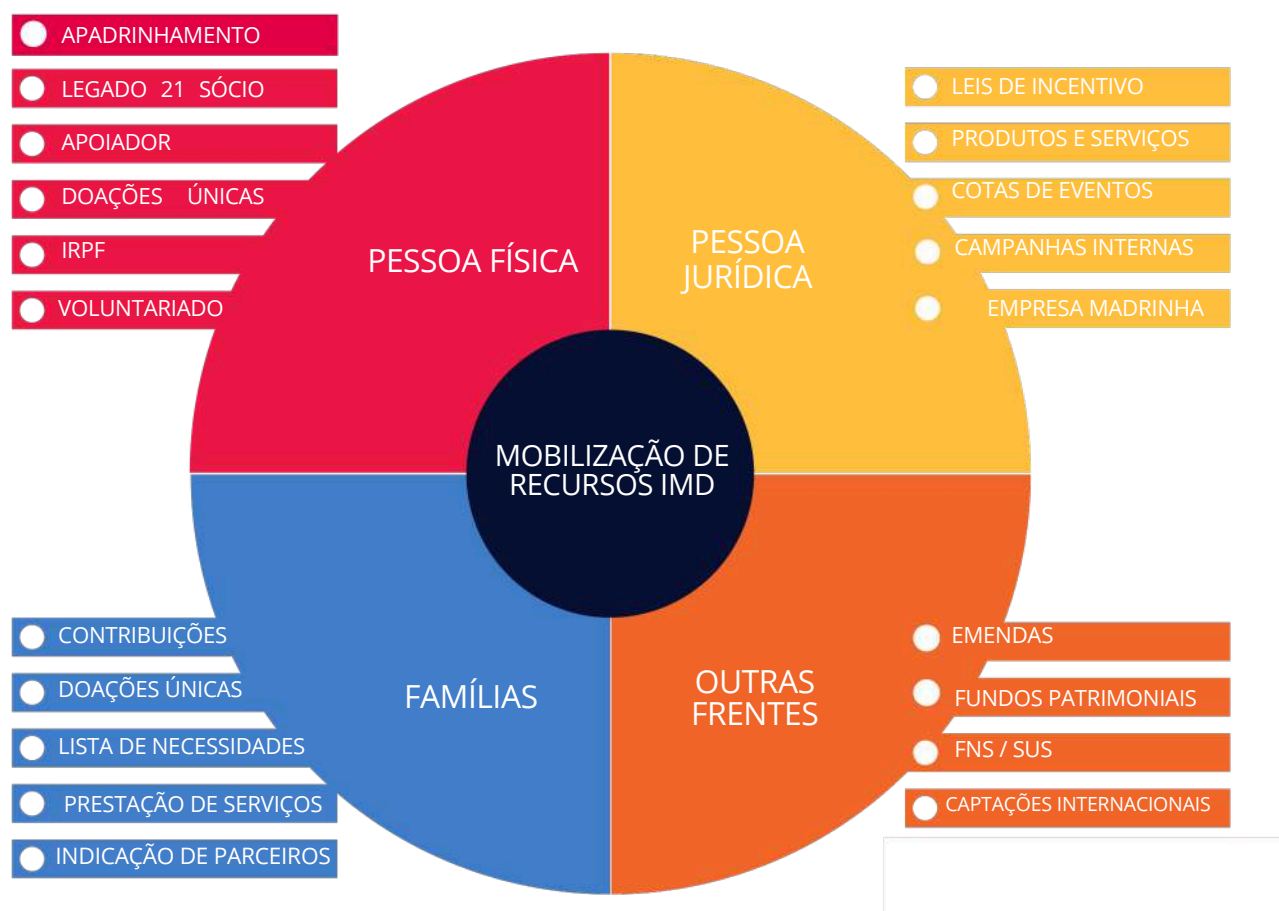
APADRINHAMENTO
LEGADO 21 SÓCIO
APOIADOR
DOAÇÕES ÚNICAS
IRPF
VOLUNTARIADO

PESSOA FÍSICA

PESSOA JURÍDICA

LEIS DE INCENTIVO
PRODUTOS E SERVIÇOS
COTAS DE EVENTOS
CAMPANHAS INTERNAS
EMPRESA MADRINHA

MOBILIZAÇÃO DE RECURSOS IMD

CONTRIBUIÇÕES
DOAÇÕES ÚNICAS
LISTA DE NECESSIDADES
PRESTAÇÃO DE SERVIÇOS
INDICAÇÃO DE PARCEIROS

FAMÍLIAS

OUTRAS FRENTES

EMENDAS
FUNDOS PATRIMONIAIS
FNS / SUS
CAPTAÇÕES INTERNACIONAIS